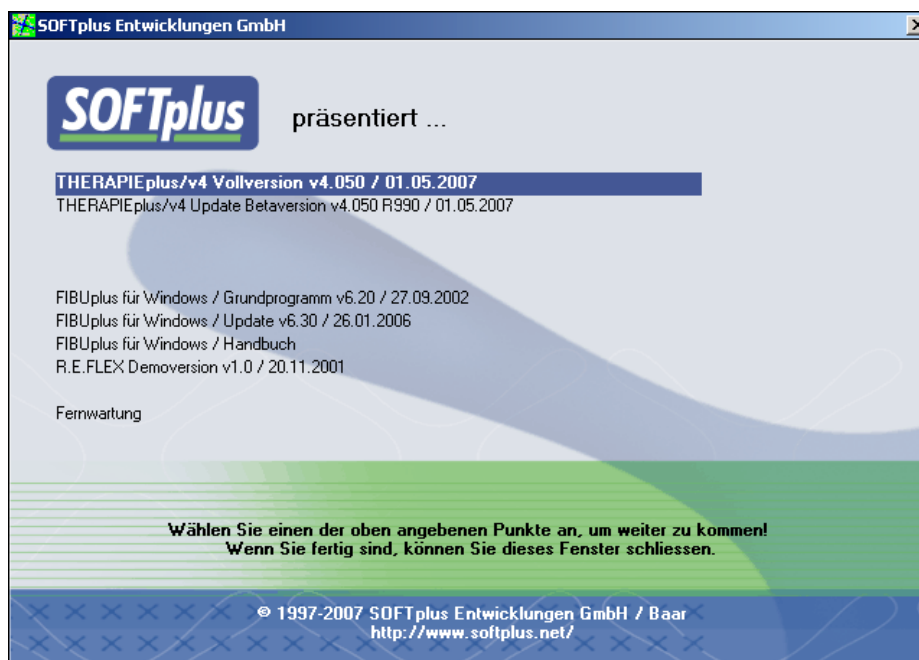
SOFTplus Entwicklungen GmbH

SOFTplus

präsentiert ...

THERAPIEplus/v4 Vollversion v4.050 / 01.05.2007
THERAPIEplus/v4 Update Betaversion v4.050 R990 / 01.05.2007

FIBUplus für Windows / Grundprogramm v6.20 / 27.09.2002
FIBUplus für Windows / Update v6.30 / 26.01.2006
FIBUplus für Windows / Handbuch
R.E.FLEX Demoversion v1.0 / 20.11.2001

Fernwartung

Wählen Sie einen der oben angebenen Punkte an, um weiter zu kommen!
Wenn Sie fertig sind, können Sie dieses Fenster schliessen.

© 1997-2007 SOFTplus Entwicklungen GmbH / Baar
http://www.softplus.net/